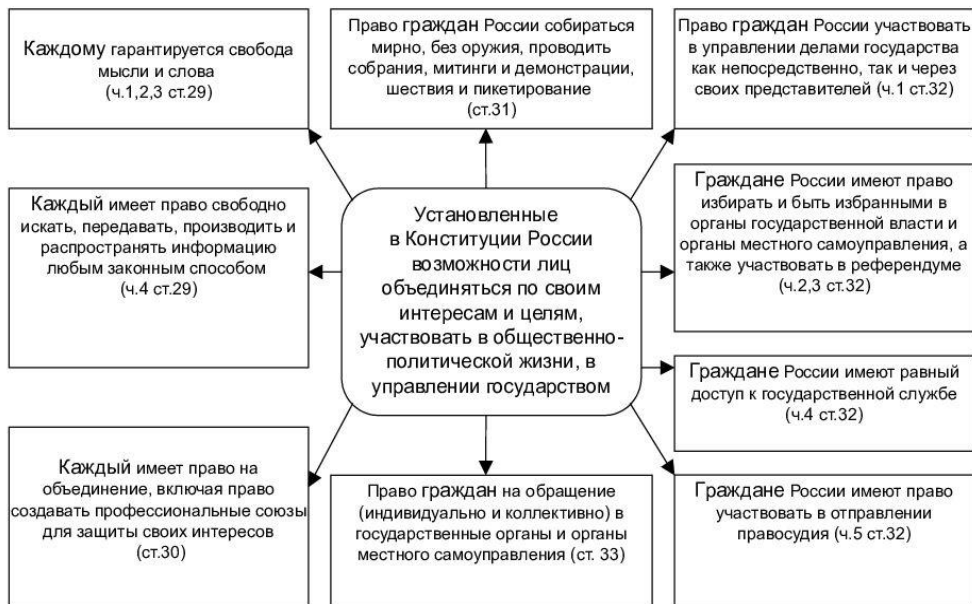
Каждому гарантируется свобода мысли и слова (ч.1,2,3 ст.29)

Право граждан России собираться мирно, без оружия, проводить собрания, митинги и демонстрации, шествия и пикетирование (ст.31)

Право граждан России участвовать в управлении делами государства как непосредственно, так и через своих представителей (ч.1 ст.32)

Каждый имеет право свободно искать, передавать, производить и распространять информацию любым законным способом (ч.4 ст.29)

Установленные в Конституции России возможности лиц объединяться по своим интересам и целям, участвовать в общественно-политической жизни, в управлении государством

Граждане России имеют право избирать и быть избранными в органы государственной власти и органы местного самоуправления, а также участвовать в референдуме (ч.2,3 ст.32)

Граждане России имеют равный доступ к государственной службе (ч.4 ст.32)

Каждый имеет право на объединение, включая право создавать профессиональные союзы для защиты своих интересов (ст.30)

Право граждан на обращение (индивидуально и коллективно) в государственные органы и органы местного самоуправления (ст. 33)

Граждане России имеют право участвовать в отправлении правосудия (ч.5 ст.32)